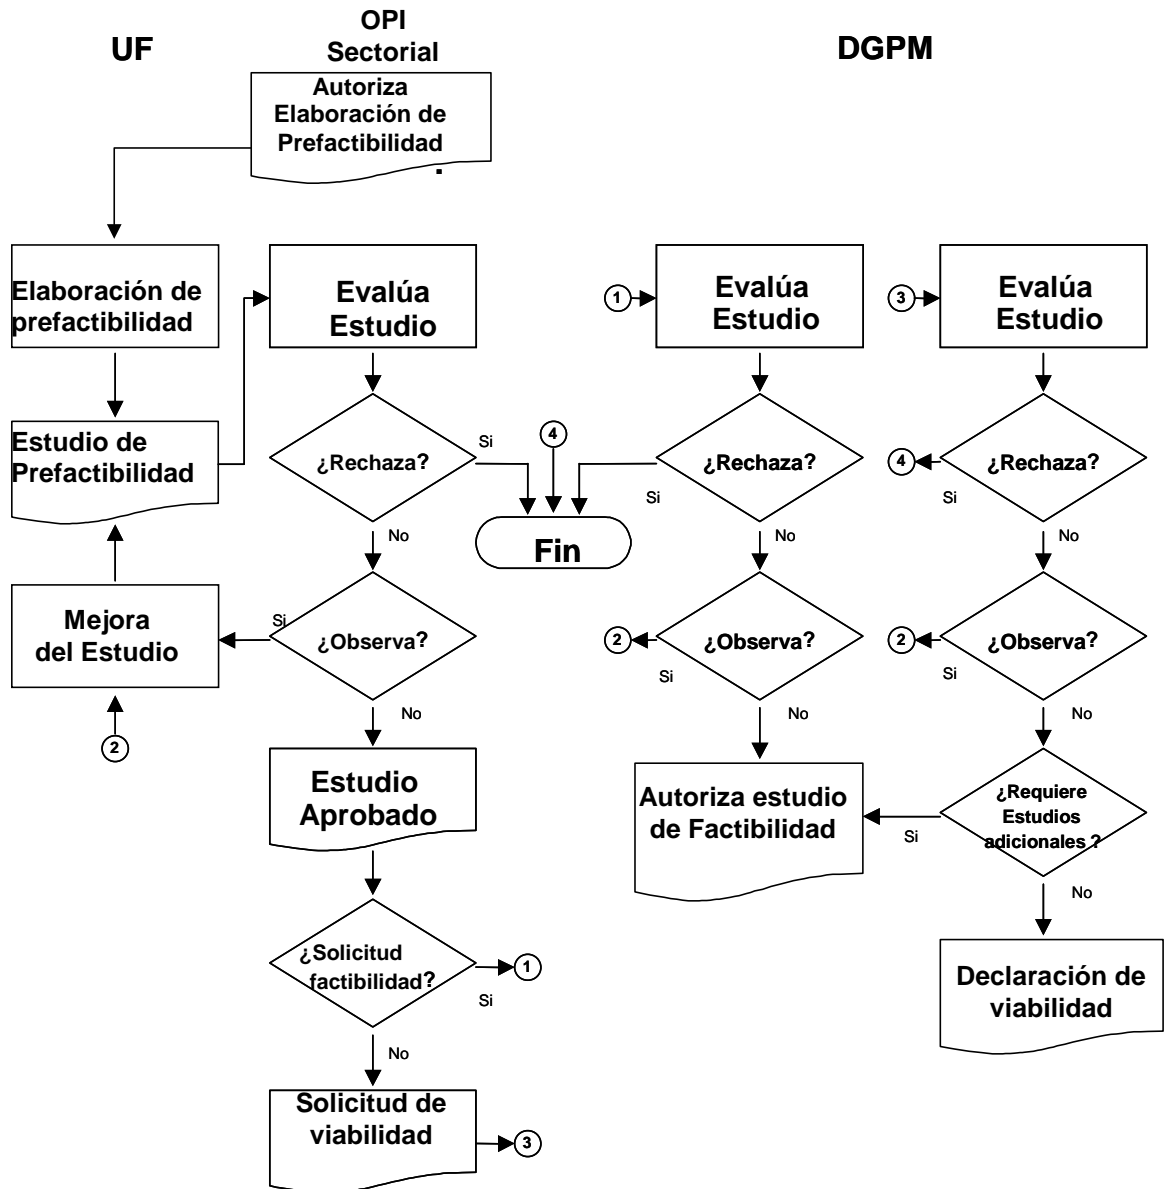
UF

OPI Sectorial

DGPM

Autoriza Elaboración de Prefactibilidad

Elaboración de prefactibilidad

Estudio de Prefactibilidad

Mejora del Estudio

2

Evalúa Estudio

¿Rechaza?

Si

No

¿Observa?

Si

No

Estudio Aprobado

¿Solicitud factibilidad?

1

Si

No

Solicitud de viabilidad

3

4

Fin

1

Evalúa Estudio

¿Rechaza?

Si

No

2

¿Observa?

Si

No

Autoriza estudio de Factibilidad

3

Evalúa Estudio

4

¿Rechaza?

Si

No

2

¿Observa?

Si

No

¿Requiere Estudios adicionales ?

Si

No

Declaración de viabilidad